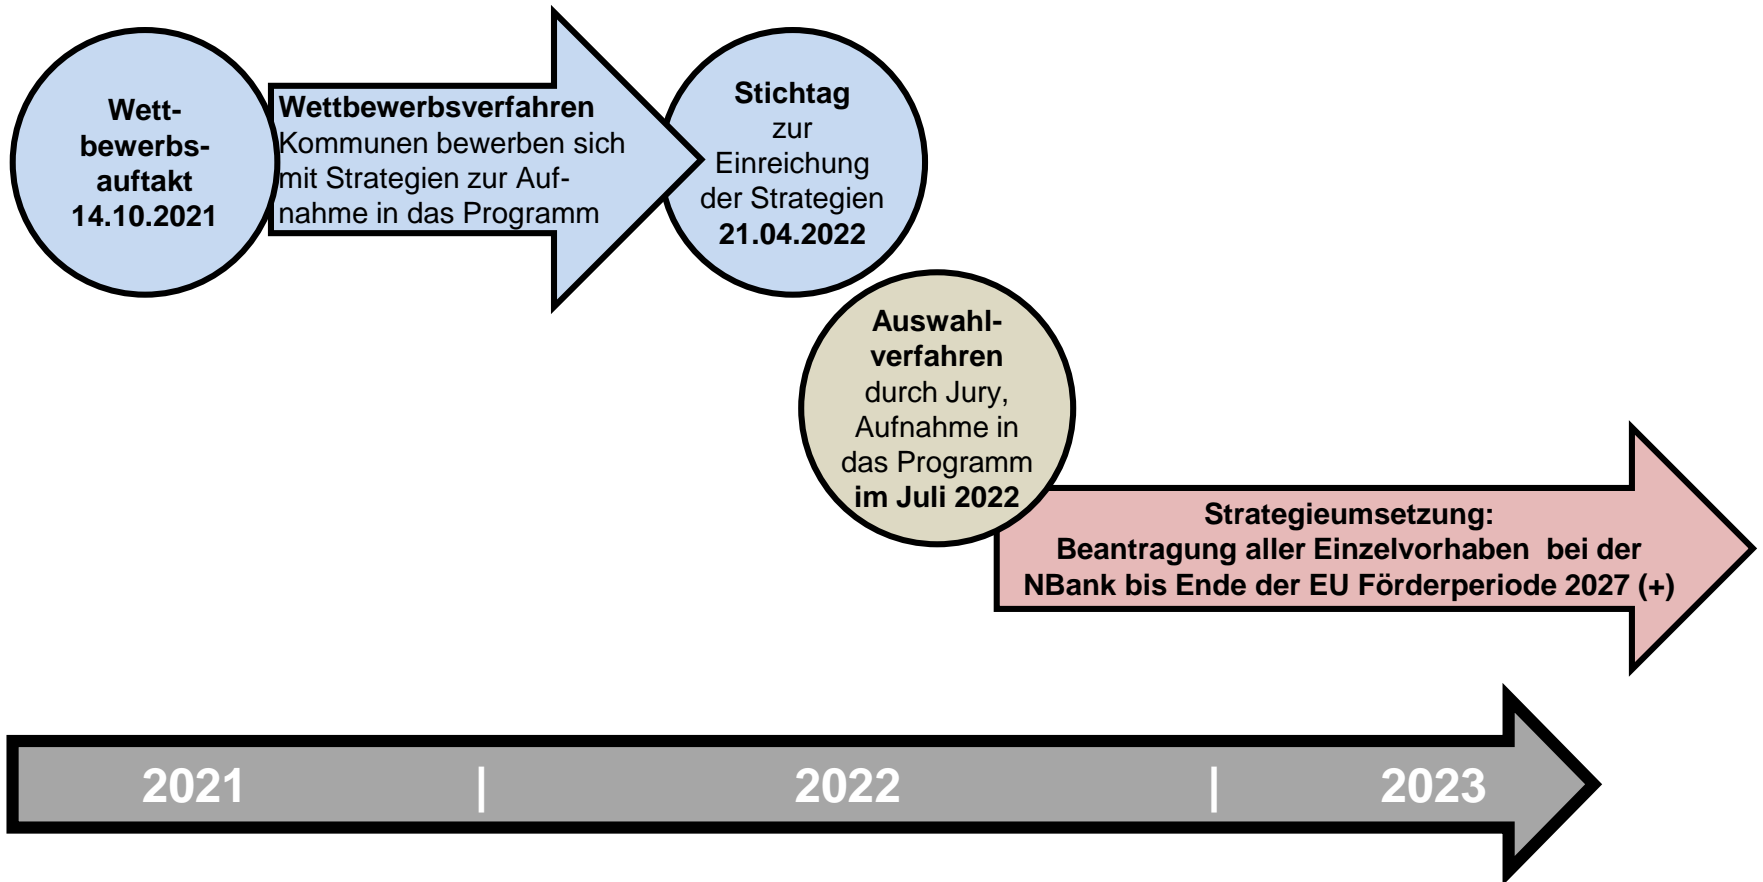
Wett-bewerbs-auftakt 14.10.2021

Wettbewerbsverfahren
Kommunen bewerben sich mit Strategien zur Aufnahme in das Programm

Stichtag zur Einreichung der Strategien 21.04.2022

Auswahl-verfahren durch Jury, Aufnahme in das Programm im Juli 2022

Strategieumsetzung:
Beantragung aller Einzelvorhaben bei der NBank bis Ende der EU Förderperiode 2027 (+)

2021 | 2022 | 2023